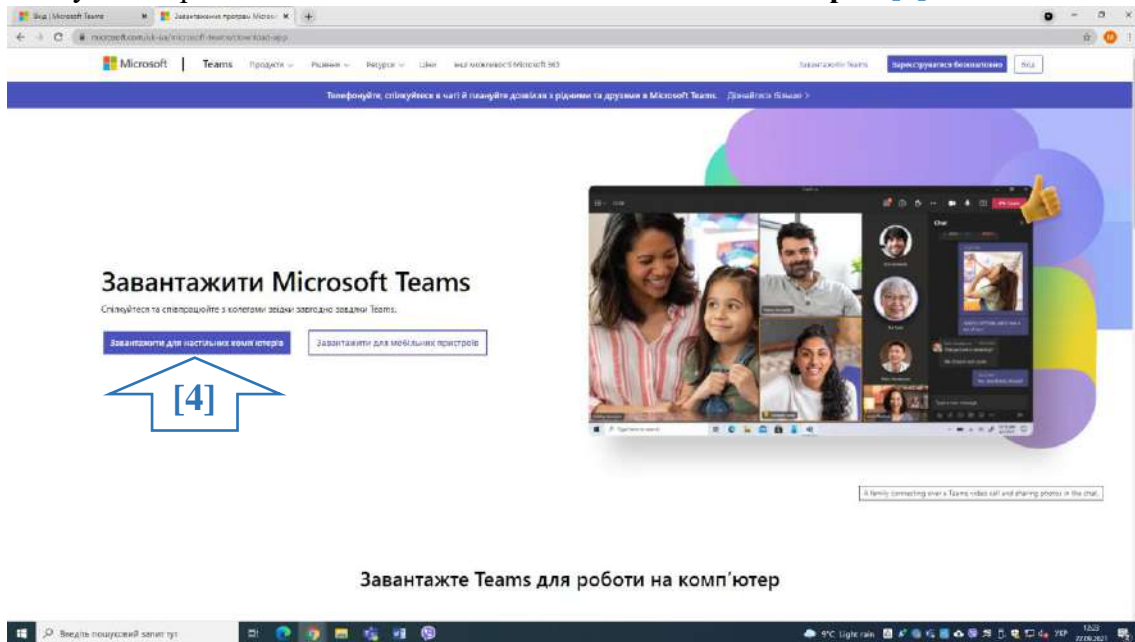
Вхід | Microsoft Teams
Завантаження програми Microsoft
microsoft.com/uk-ua/microsoft-teams/download-app

Microsoft | Teams Продукти Рішення Ресурси Ціни Всі можливості Microsoft 365 Завантажити Teams Зареєструватися безкоштовно Вхід

Телефонуйте, спілкуйтеся в чаті й плануйте дозвілля з рідними та друзями в Microsoft Teams. Дізнайтеся більше >

Завантажити Microsoft Teams

Спілкуйтеся та співпрацюйте з колегами звідки завгодно завдяки Teams.

Завантажити для настільних комп'ютерів

Завантажити для мобільних пристроїв

[4]

Chat

A family connecting over a Teams video call and sharing photos in the chat.

Завантажте Teams для роботи на комп'ютер

Введіть пошуковий запит тут

9°C Light rain УКР 12:23 22.09.2021